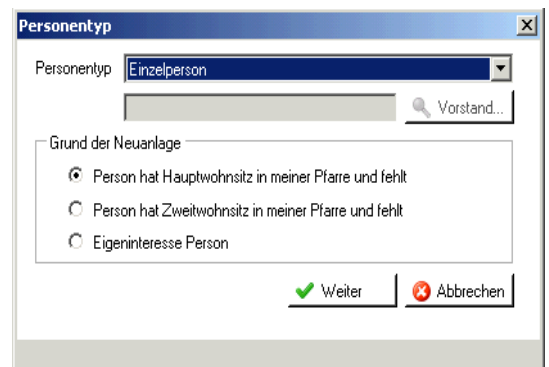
Personentyp

Personentyp Einzelperson

Vorstand...

Grund der Neuanlage

Person hat Hauptwohnsitz in meiner Pfarre und fehlt

Person hat Zweitwohnsitz in meiner Pfarre und fehlt

Eigeninteresse Person

Weiter

Abbrechen